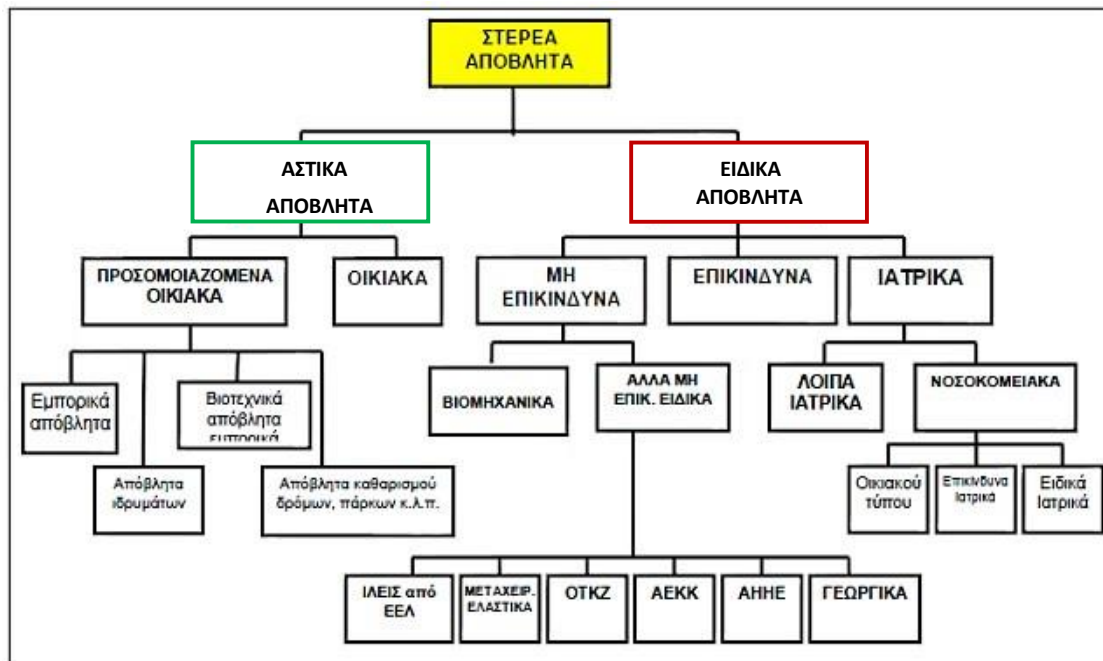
ΣΤΕΡΕΑ ΑΠΟΒΛΗΤΑ

ΑΣΤΙΚΑ ΑΠΟΒΛΗΤΑ

ΕΙΔΙΚΑ ΑΠΟΒΛΗΤΑ

ΠΡΟΣΟΜΟΙΑΖΟΜΕΝΑ ΟΙΚΙΑΚΑ

ΟΙΚΙΑΚΑ

ΜΗ ΕΠΙΚΙΝΔΥΝΑ

ΕΠΙΚΙΝΔΥΝΑ

ΙΑΤΡΙΚΑ

Εμπορικά απόβλητα

Βιοτεχνικά απόβλητα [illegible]

Απόβλητα ιδρυμάτων

Απόβλητα καθαρισμού δρόμων, πάρκων κ.λ.π.

ΒΙΟΜΗΧΑΝΙΚΑ

ΑΛΛΑ ΜΗ ΕΠΙΚ. ΕΙΔΙΚΑ

ΛΟΙΠΑ ΙΑΤΡΙΚΑ

ΝΟΣΟΚΟΜΕΙΑΚΑ

Οικιακού τύπου

Επικίνδυνα Ιατρικά

Ειδικά Ιατρικά

ΙΛΕΙΣ από ΕΕΛ

ΜΕΤΑΧΕΙΡ. ΕΛΑΣΤΙΚΑ

ΟΤΚΖ

ΑΕΚΚ

ΑΗΗΕ

ΓΕΩΡΓΙΚΑ